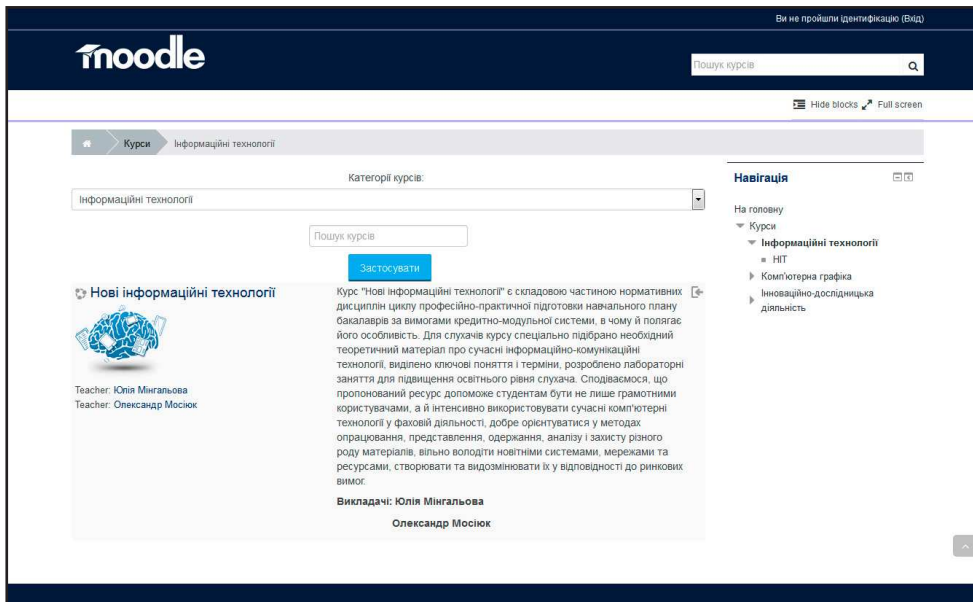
Ви не пройшли ідентифікацію (Вхід)

moodle

Пошук курсів

Hide blocks Full screen

Курси Інформаційні технології

Категорії курсів:

Інформаційні технології

Пошук курсів

Застосувати

Нові інформаційні технології

Teacher: Юлія Мінгальова
Teacher: Олександр Мосіюк

Курс "Нові інформаційні технології" є складовою частиною нормативних дисциплін циклу професійно-практичної підготовки навчального плану бакалаврів за вимогами кредитно-модульної системи, в чому й полягає його особливість. Для слухачів курсу спеціально підібрано необхідний теоретичний матеріал про сучасні інформаційно-комунікаційні технології, виділено ключові поняття і терміни, розроблено лабораторні заняття для підвищення освітнього рівня слухача. Сподіваємося, що пропонований ресурс допоможе студентам бути не лише грамотними користувачами, а й інтенсивно використовувати сучасні комп'ютерні технології у фаховій діяльності, добре орієнтуватися у методах опрацювання, представлення, одержання, аналізу і захисту різного роду матеріалів, вільно володіти новітніми системами, мережами та ресурсами, створювати та видозмінювати їх у відповідності до ринкових вимог.

Викладачі: Юлія Мінгальова

Олександр Мосіюк

Навігація

На головну
Курси
Інформаційні технології
НІТ
Комп'ютерна графіка
Інноваційно-дослідницька діяльність